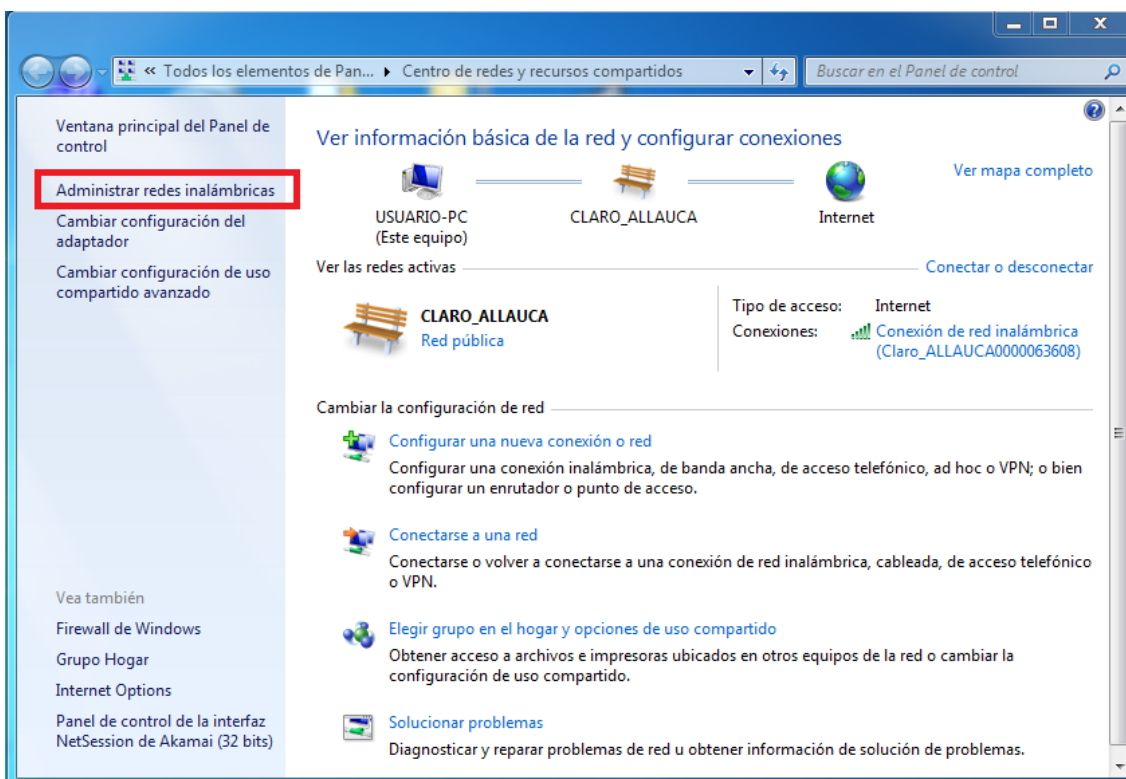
« Todos los elementos de Pan... ▸ Centro de redes y recursos compartidos

Buscar en el Panel de control

Ventana principal del Panel de control

Administrar redes inalámbricas

Cambiar configuración del adaptador

Cambiar configuración de uso compartido avanzado

Vea también

Firewall de Windows

Grupo Hogar

Internet Options

Panel de control de la interfaz NetSession de Akamai (32 bits)

Ver información básica de la red y configurar conexiones

Ver mapa completo

USUARIO-PC (Este equipo)

CLARO_ALLAUCA

Internet

Ver las redes activas

Conectar o desconectar

CLARO_ALLAUCA
Red pública

Tipo de acceso: Internet
Conexiones: Conexión de red inalámbrica (Claro_ALLAUCA0000063608)

Cambiar la configuración de red

Configurar una nueva conexión o red
Configurar una conexión inalámbrica, de banda ancha, de acceso telefónico, ad hoc o VPN; o bien configurar un enrutador o punto de acceso.

Conectarse a una red
Conectarse o volver a conectarse a una conexión de red inalámbrica, cableada, de acceso telefónico o VPN.

Elegir grupo en el hogar y opciones de uso compartido
Obtener acceso a archivos e impresoras ubicados en otros equipos de la red o cambiar la configuración de uso compartido.

Solucionar problemas
Diagnosticar y reparar problemas de red u obtener información de solución de problemas.